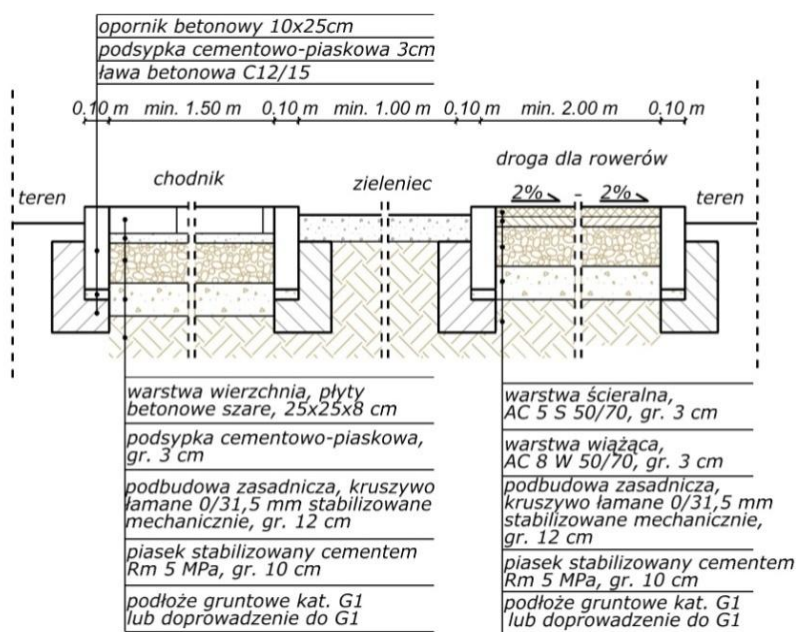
opornik betonowy 10x25cm
podsypka cementowo-piaskowa 3cm
ława betonowa C12/15

0,10 m min. 1.50 m 0,10 m min. 1.00 m 0,10 m min. 2.00 m 0,10 m

chodnik
zieleniec
droga dla rowerów
teren
2% - 2%
teren

warstwa wierzchnia, płyty betonowe szare, 25x25x8 cm
podsypka cementowo-piaskowa, gr. 3 cm
podbudowa zasadnicza, kruszywo łamane 0/31,5 mm stabilizowane mechanicznie, gr. 12 cm
piasek stabilizowany cementem Rm 5 MPa, gr. 10 cm
podłoże gruntowe kat. G1 lub doprowadzenie do G1

warstwa ścieralna, AC 5 S 50/70, gr. 3 cm
warstwa wiążąca, AC 8 W 50/70, gr. 3 cm
podbudowa zasadnicza, kruszywo łamane 0/31,5 mm stabilizowane mechanicznie, gr. 12 cm
piasek stabilizowany cementem Rm 5 MPa, gr. 10 cm
podłoże gruntowe kat. G1 lub doprowadzenie do G1